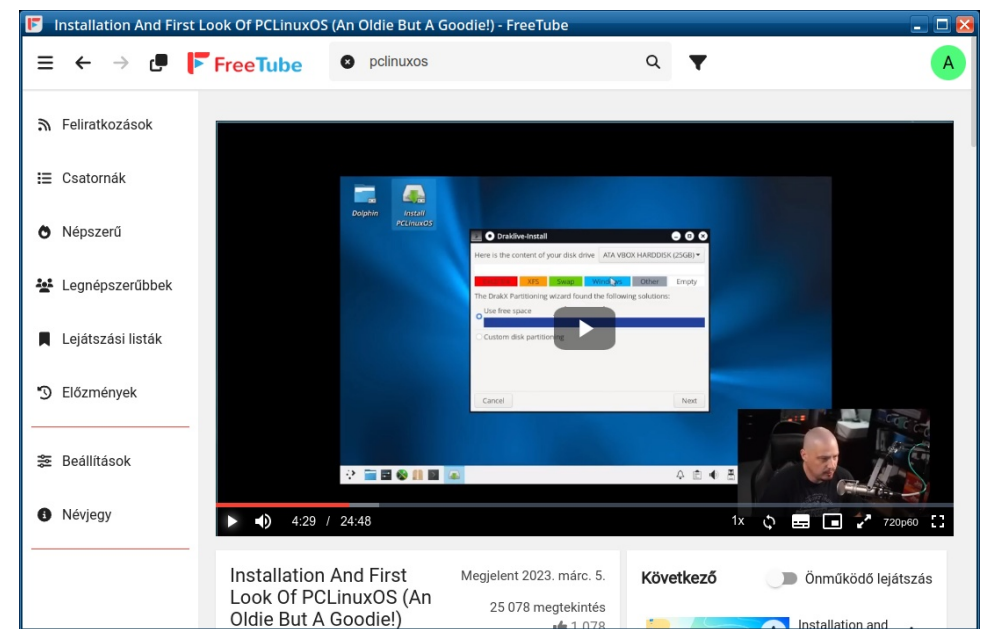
Installation And First Look Of PCLinuxOS (An Oldie But A Goodie!) - FreeTube

FreeTube

pclinuxos

A

Feliratkozások

Csatornák

Népszerű

Legnépszerűbbek

Lejátszási listák

Előzmények

Beállítások

Névjegy

Dolphin

Install PCLinuxOS

Draklive-install

Here is the content of your disk drive ATA VBOX HARDDISK (25GB)

XFS Swap Windows Other Empty

The DrakX Partitioning wizard found the following solutions:

Use free space

Custom disk partitioning

Cancel

Next

4:29 / 24:48

1x

720p60

Installation And First Look Of PCLinuxOS (An Oldie But A Goodie!)

Megjelent 2023. márc. 5.

25 078 megtekintés

1 078

Következő

Önműködő lejátszás

Installation and